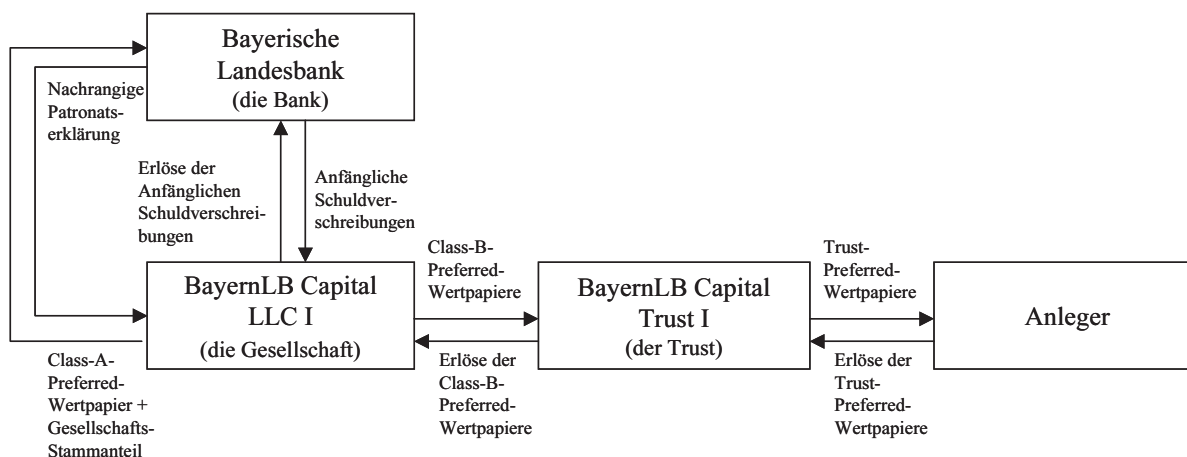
Bayerische Landesbank (die Bank)

Nachrangige Patronatserklärung

Erlöse der Anfänglichen Schuldverschreibungen

Anfängliche Schuldverschreibungen

BayernLB Capital LLC I (die Gesellschaft)

Class-A-Preferred-Wertpapier + Gesellschafts-Stammanteil

Class-B-Preferred-Wertpapiere

Erlöse der Class-B-Preferred-Wertpapiere

BayernLB Capital Trust I (der Trust)

Trust-Preferred-Wertpapiere

Erlöse der Trust-Preferred-Wertpapiere

Anleger